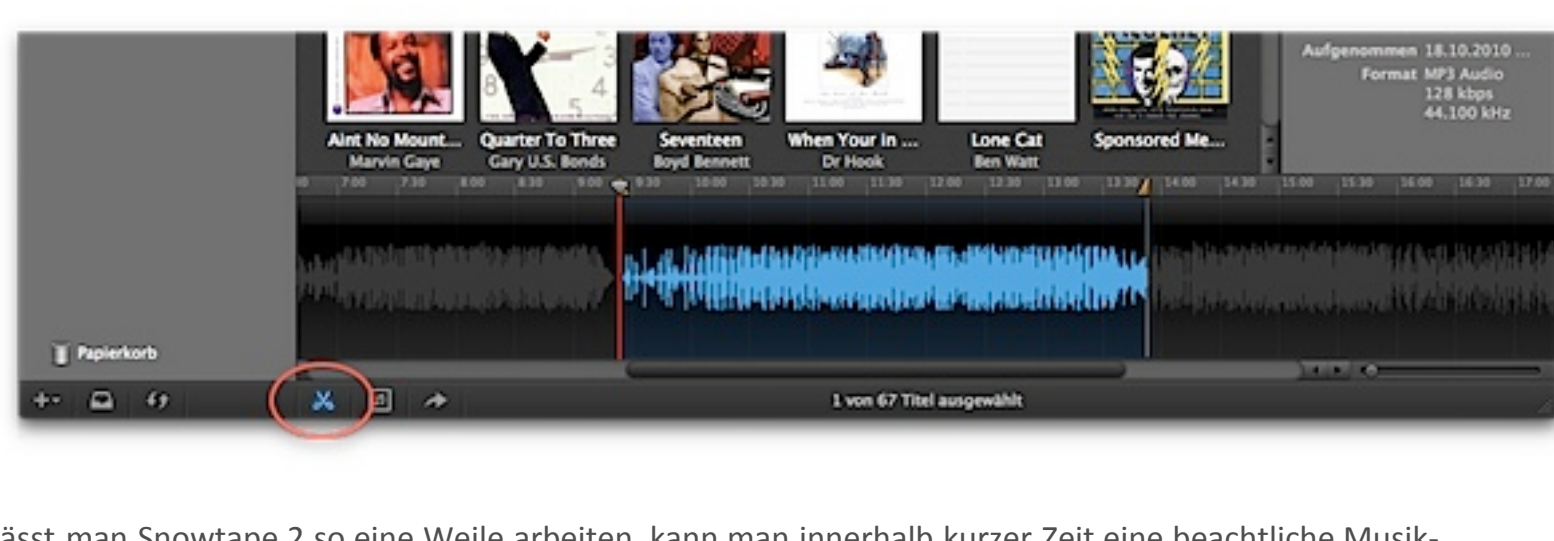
Aufgenommen 18.10.2010 ...
Format MP3 Audio
128 kbps
44.100 kHz

Aint No Mount...
Marvin Gaye

Quarter To Three
Gary U.S. Bonds

Seventeen
Boyd Bennett

When Your In ...
Dr Hook

Lone Cat
Ben Watt

Sponsored Me...

7:00 7:30 8:00 8:30 9:00 9:30 10:00 10:30 11:00 11:30 12:00 12:30 13:00 13:30 14:00 14:30 15:00 15:30 16:00 16:30 17:00

Papierkorb

1 von 67 Titel ausgewählt

ässt man Snowtape 2 so eine Weile arbeiten, kann man innerhalb kurzer Zeit eine beachtliche Musik-